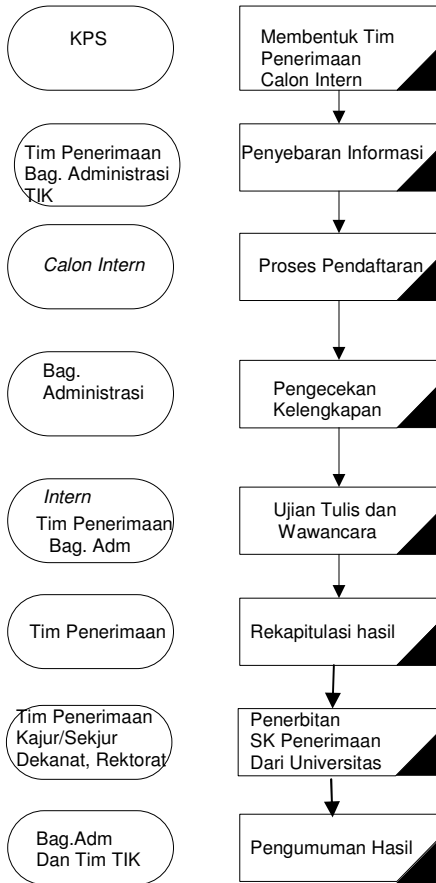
KPS

Membentuk Tim Penerimaan Calon Intern

Tim Penerimaan Bag. Administrasi TIK

Penyebaran Informasi

*Calon Intern*

Proses Pendaftaran

Bag. Administrasi

Pengecekan Kelengkapan

*Intern*
Tim Penerimaan Bag. Adm

Ujian Tulis dan Wawancara

Tim Penerimaan

Rekapitulasi hasil

Tim Penerimaan Kajur/Sekjur Dekanat, Rektorat

Penerbitan SK Penerimaan Dari Universitas

Bag.Adm Dan Tim TIK

Pengumuman Hasil